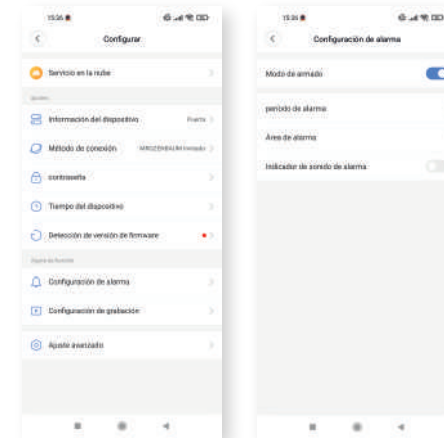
15:36

Configurar

Servicio en la nube

Información del dispositivo

Puerta

Método de conexión

contraseña

Tiempo del dispositivo

Detección de versión de firmware

Configuración de alarma

Configuración de grabación

Ajuste avanzado

15:36

Configuración de alarma

Modo de armado

período de alarma

Área de alarma

Indicador de sonido de alarma